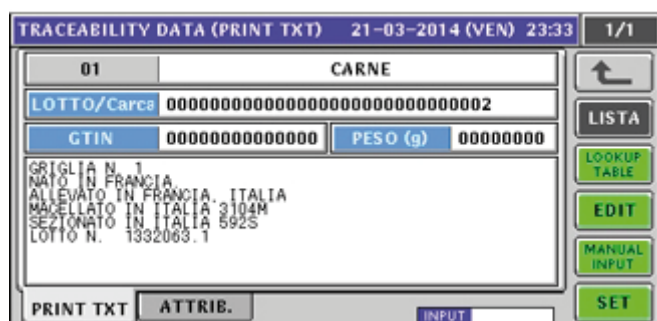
TRACEABILITY DATA (PRINT TXT) 21-03-2014 (VEN) 23:33 1/1

| 01 | CARNE |
|---|---|

LOTTO/Carca 000000000000000000000000000002

GTIN 00000000000000 PESO (g) 00000000

GRIGLIA N. 1
NATO IN FRANCIA
ALLEVATO IN FRANCIA, ITALIA
MACELLATO IN ITALIA 3104M
SEZIONATO IN ITALIA 592S
LOTTO N. 1332063.1

LISTA
LOOKUP TABLE
EDIT
MANUAL INPUT
SET

PRINT TXT ATTRIB.
INPUT